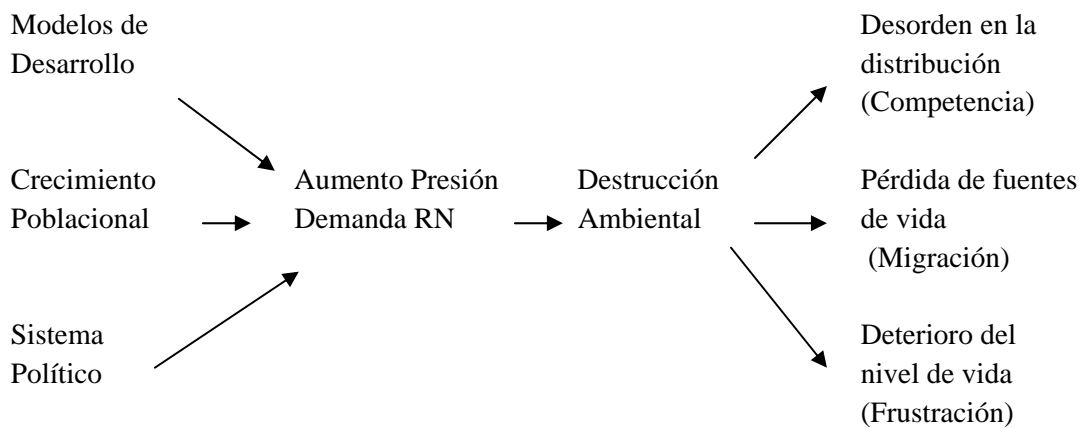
Modelos de Desarrollo

Crecimiento Poblacional

Sistema Político

Aumento Presión Demanda RN

Destrucción Ambiental

Desorden en la distribución (Competencia)

Pérdida de fuentes de vida (Migración)

Deterioro del nivel de vida (Frustración)